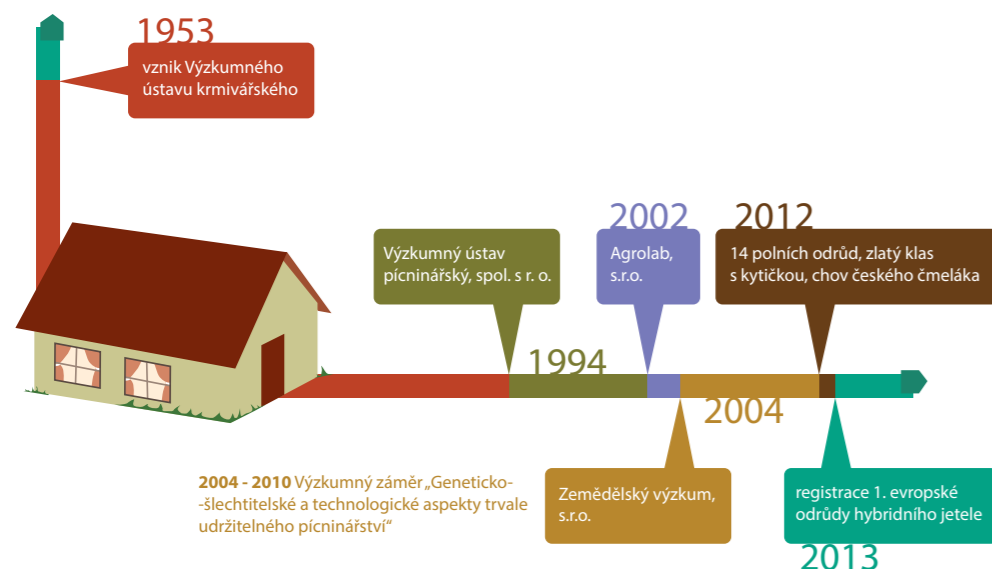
1953

vznik Výzkumného ústavu krmivářského

Výzkumný ústav pícninářský, spol. s r. o.

1994

2002

Agrolab, s.r.o.

2012

14 polních odrůd, zlatý klas s kytičkou, chov českého čmeláka

2004

**2004 - 2010** Výzkumný záměr „Geneticko--šlechtitelské a technologické aspekty trvale udržitelného pícninářství“

Zemědělský výzkum, s.r.o.

registrace 1. evropské odrůdy hybridního jetele

2013